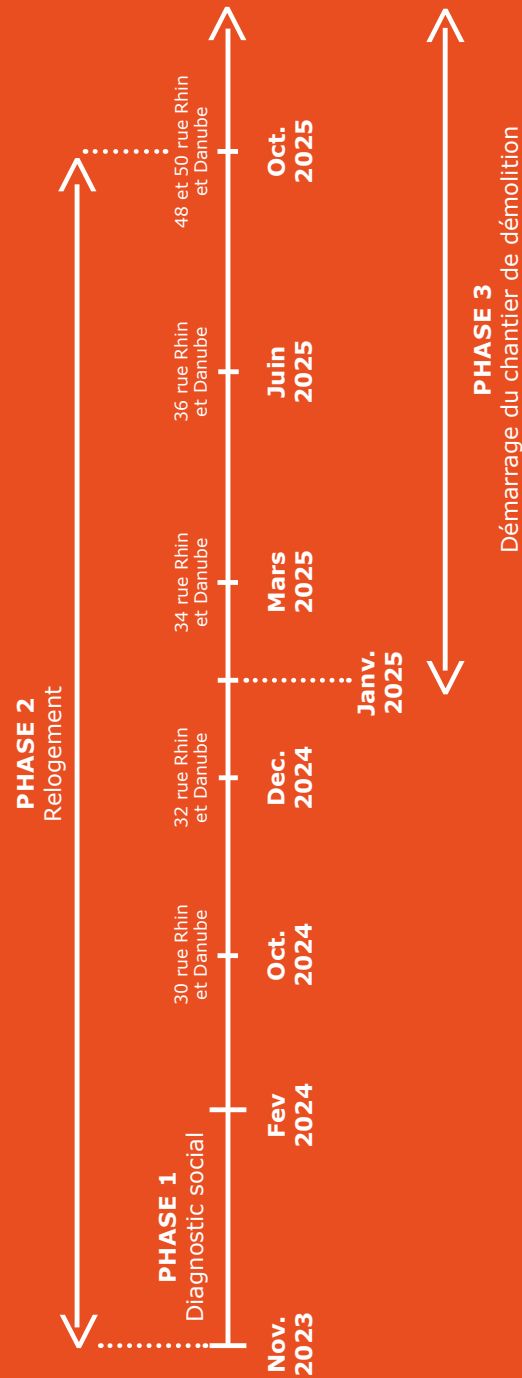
PHASE 2
Relogement

PHASE 1
Diagnostic social

Nov. 2023

Fev 2024

Oct. 2024
30 rue Rhin et Danube

Dec. 2024
32 rue Rhin et Danube

Janv. 2025

Mars 2025
34 rue Rhin et Danube

Juin 2025
36 rue Rhin et Danube

Oct. 2025
48 et 50 rue Rhin et Danube

PHASE 3
Démarrage du chantier de démolition